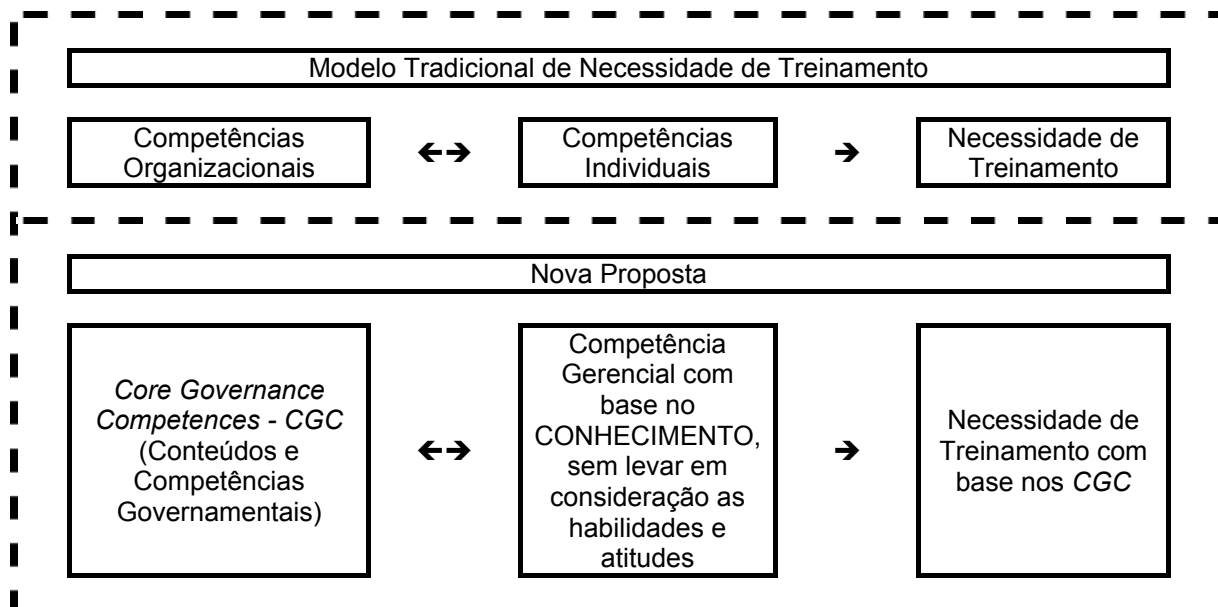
Modelo Tradicional de Necessidade de Treinamento

Competências Organizacionais ←→ Competências Individuais → Necessidade de Treinamento

Nova Proposta

Core Governance Competences - CGC (Conteúdos e Competências Governamentais) ←→ Competência Gerencial com base no CONHECIMENTO, sem levar em consideração as habilidades e atitudes → Necessidade de Treinamento com base nos CGC